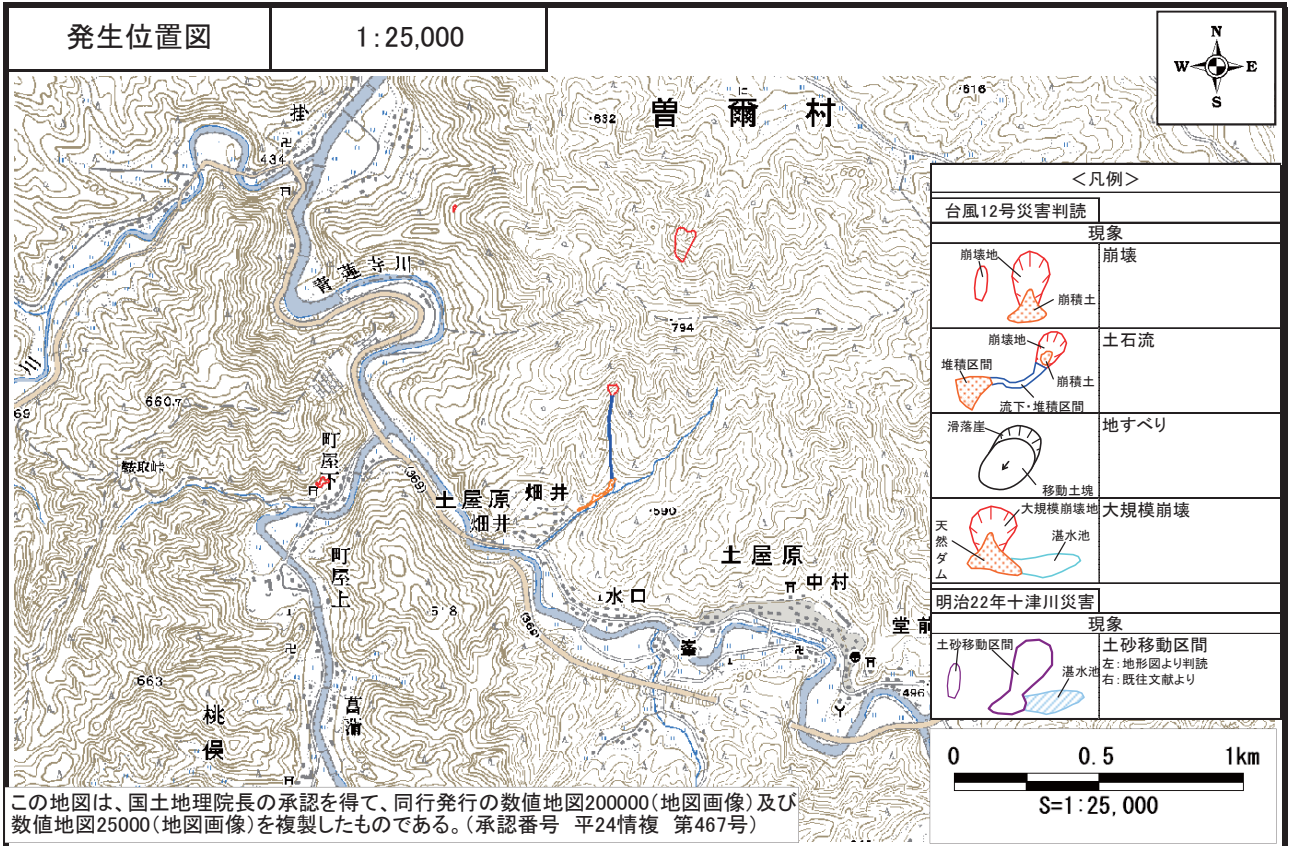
発生位置図

1:25,000

N
W E
S

曽爾村

632

616

434

芦蓮寺川

794

660.7

町屋

鯨取峠

369

土屋原

畑井

畑井

590

町屋上

土屋原

中村

水口

堂前

663

桃俣

真清

486

＜凡例＞

台風12号災害判読

現象

崩壊地

崩積土

崩壊

崩壊地

堆積区間

崩積土

流下・堆積区間

土石流

滑落崖

移動土塊

地すべり

大規模崩壊地

天然ダム

湛水池

大規模崩壊

明治22年十津川災害

現象

土砂移動区間

湛水池

土砂移動区間

左：地形図より判読

右：既往文献より

0 0.5 1km

S=1:25,000

この地図は、国土地理院長の承認を得て、同行発行の数値地図200000（地図画像）及び数値地図25000（地図画像）を複製したものである。（承認番号　平24情複　第467号）